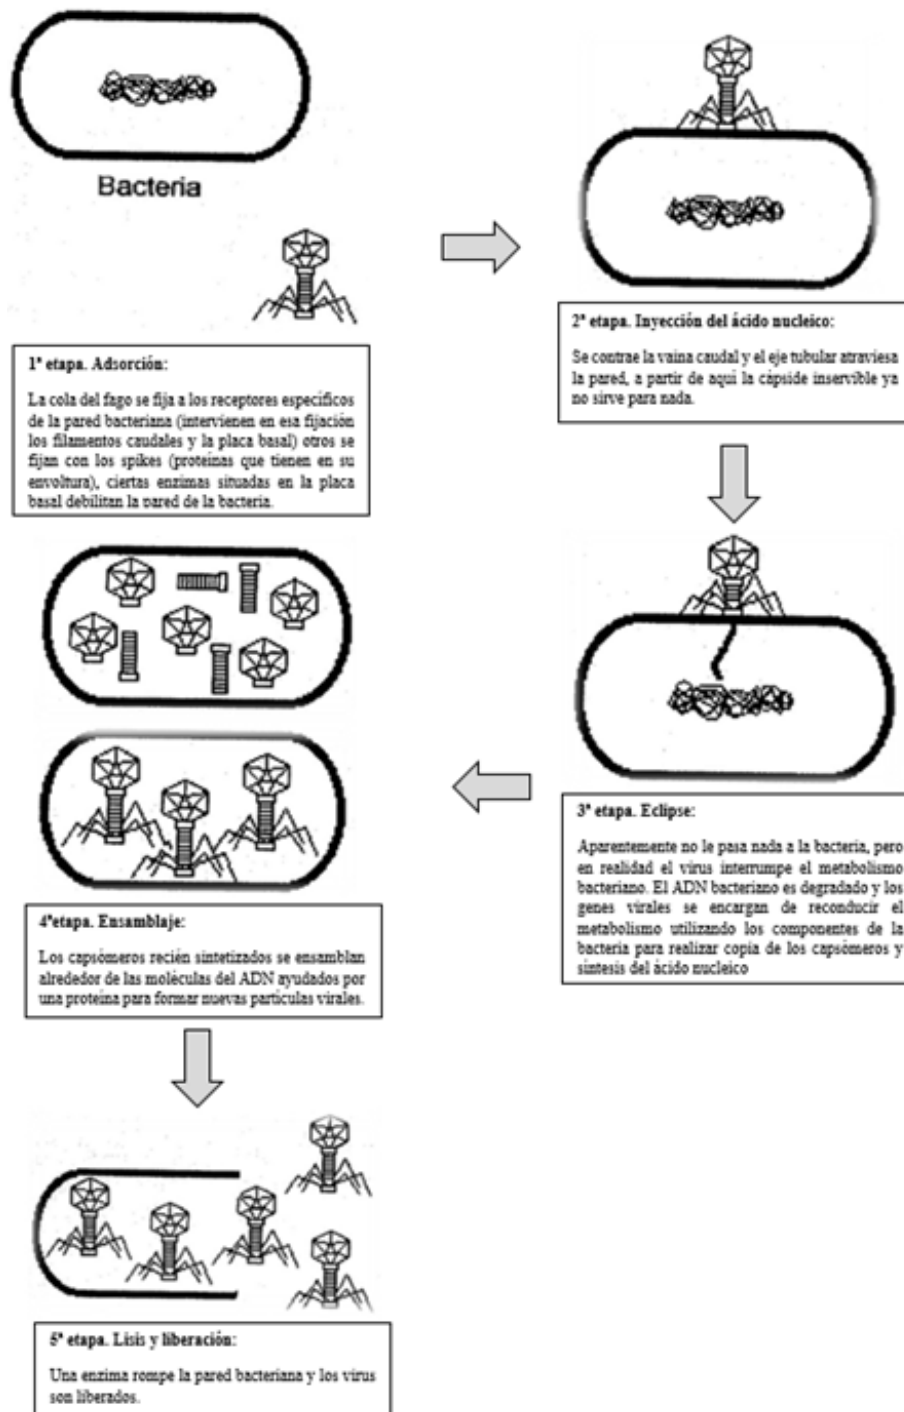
Bacteria

1ª etapa. Adsorción:

La cola del fago se fija a los receptores específicos de la pared bacteriana (intervienen en esa fijación los filamentos caudales y la placa basal) otros se fijan con los spikes (proteínas que tienen en su envoltura), ciertas enzimas situadas en la placa basal debilitan la pared de la bacteria.

2ª etapa. Inyección del ácido nucleico:

Se contrae la vaina caudal y el eje tubular atraviesa la pared, a partir de aquí la cápside inservible ya no sirve para nada.

3ª etapa. Eclipse:

Aparentemente no le pasa nada a la bacteria, pero en realidad el virus interrumpe el metabolismo bacteriano. El ADN bacteriano es degradado y los genes virales se encargan de reconducir el metabolismo utilizando los componentes de la bacteria para realizar copia de los capsómeros y síntesis del ácido nucleico

4ªetapa. Ensamblaje:

Los capsómeros recién sintetizados se ensamblan alrededor de las moléculas del ADN ayudados por una proteína para formar nuevas partículas virales.

5ª etapa. Lisis y liberación:

Una enzima rompe la pared bacteriana y los virus son liberados.